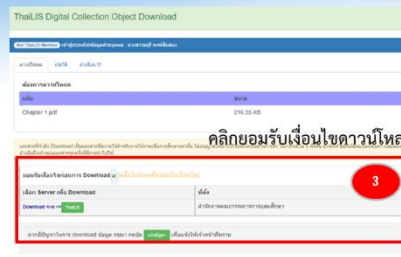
ThaiLIS Digital Collection Object Download

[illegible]

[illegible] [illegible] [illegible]

ข้อมูลการดาวน์โหลด

| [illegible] | ขนาด |
|---|---|
| Chapter 1.pdf | 216.35 KB |

คลิกยอมรับเงื่อนไขดาวน์โหล

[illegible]

ยอมรับเงื่อนไขการ Download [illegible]

3

| เลือก Server เพื่อ Download | ที่ตั้ง |
|---|---|
| Download จาก ThaiLIS | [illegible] |

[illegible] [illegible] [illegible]